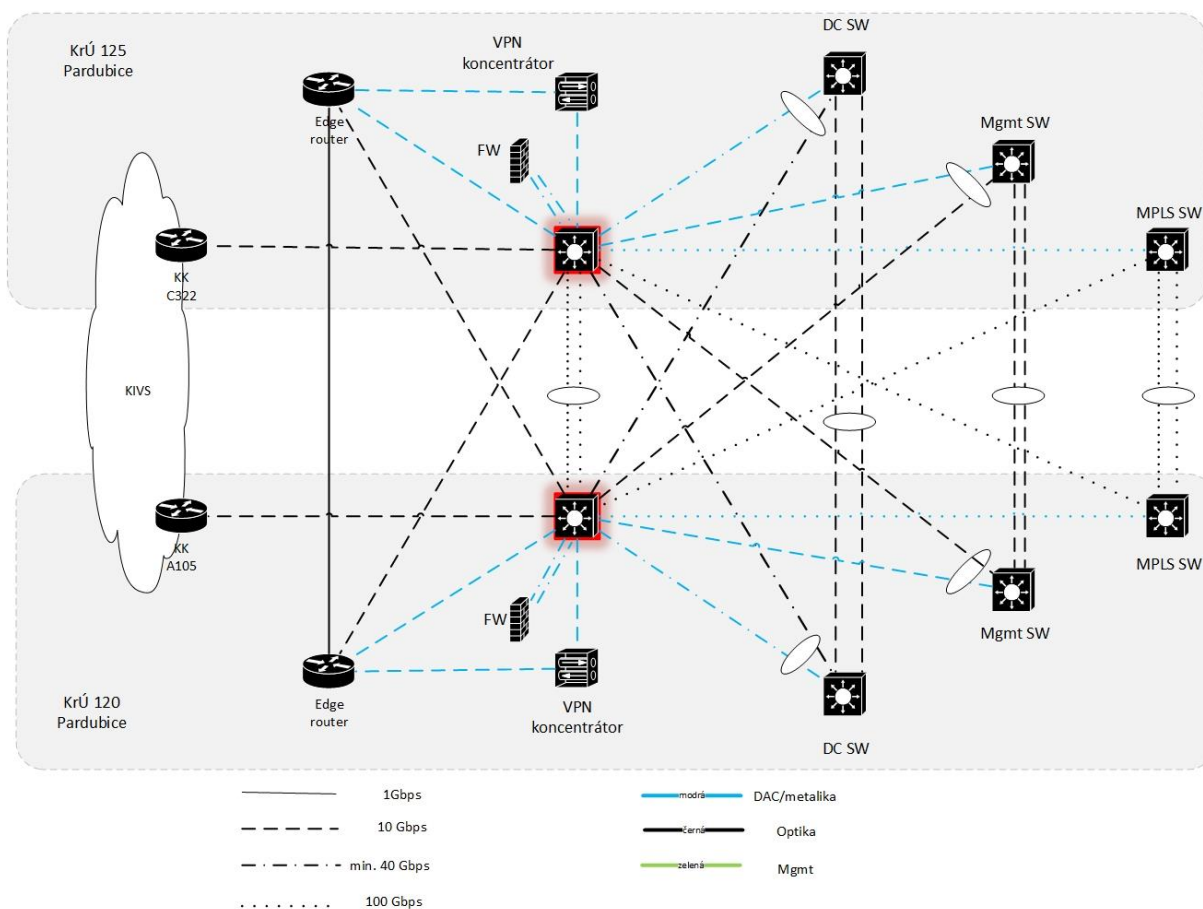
KrÚ 125
Pardubice

VPN
koncentrátor

DC SW

Edge
router

FW

Mgmt SW

MPLS SW

KK
C322

KIVS

KK
A105

FW

MPLS SW

Mgmt SW

Edge
router

VPN
koncentrátor

KrÚ 120
Pardubice

DC SW

1Gbps

10 Gbps

min. 40 Gbps

100 Gbps

modrá DAC/metalika

černá Optika

zelená Mgmt